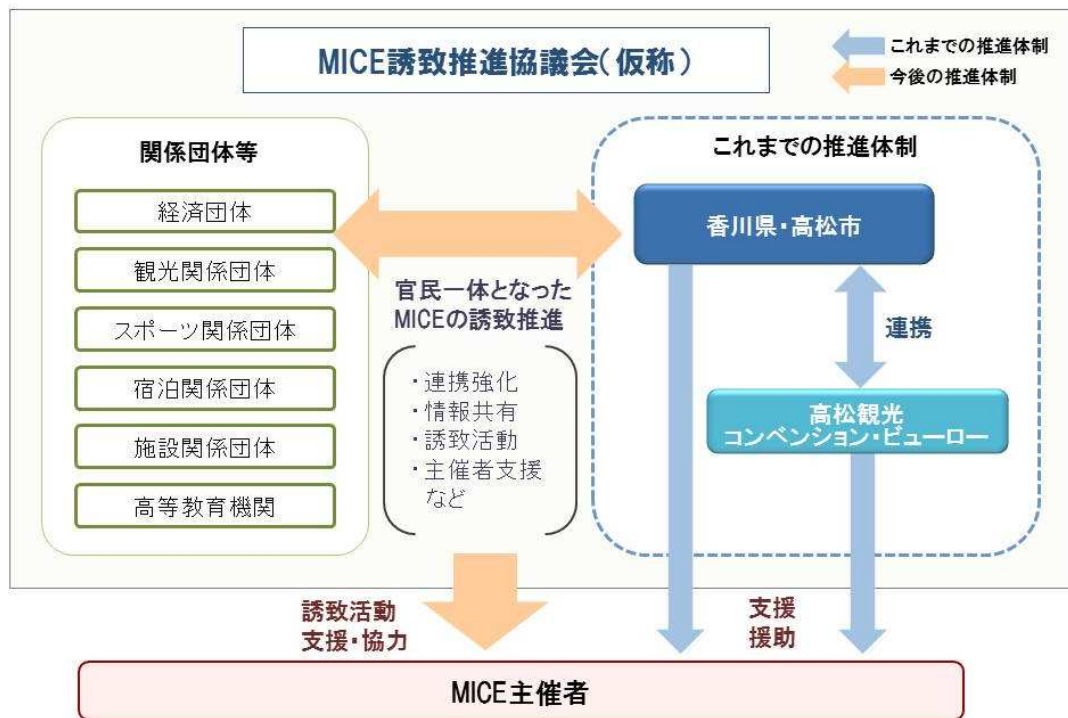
MICE誘致推進協議会（仮称）

これまでの推進体制
今後の推進体制

関係団体等

経済団体
観光関係団体
スポーツ関係団体
宿泊関係団体
施設関係団体
高等教育機関

官民一体となったMICEの誘致推進

・連携強化
・情報共有
・誘致活動
・主催者支援
など

これまでの推進体制

香川県・高松市

連携

高松観光
コンベンション・ビューロー

誘致活動
支援・協力

支援
援助

MICE主催者